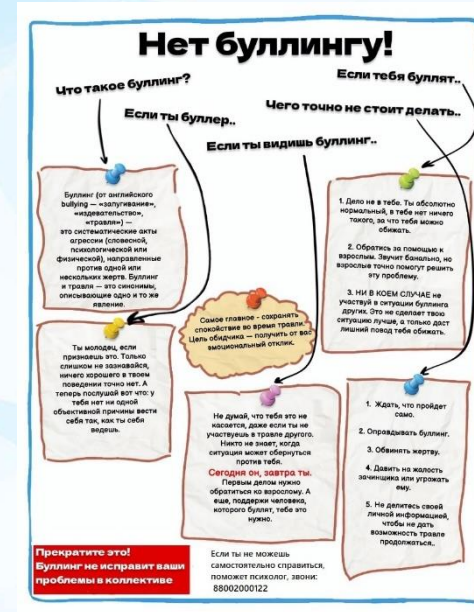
Нет буллингу!

Что такое буллинг?

Если тебя буллят..

Если ты буллер..

Чего точно не стоит делать..

Если ты видишь буллинг..

Буллинг (от английского bullying — «запугивание», «издевательство», «травля») — это систематические акты агрессии (словесной, психологической или физической), направленные против одной или нескольких жертв. Буллинг и травля — это синонимы, описывающие одно и то же явление.

1. Дело не в тебе. Ты абсолютно нормальный, в тебе нет ничего такого, за что тебя можно обижать.

2. Обратись за помощью к взрослым. Звучит банально, но взрослые точно помогут решить эту проблему.

3. НИ В КОЕМ СЛУЧАЕ не участвуй в ситуации буллинга других. Это не сделает твою ситуацию лучше, а только даст лишний повод тебя обижать.

Самое главное - сохранять спокойствие во время травли. Цель обидчика — получить от вас эмоциональный отклик.

Ты молодец, если признаешь это. Только слишком не зазнавайся, ничего хорошего в твоем поведении точно нет. А теперь послушай вот что: у тебя нет ни одной объективной причины вести себя так, как ты себя ведешь.

Не думай, что тебя это не касается, даже если ты не участвуешь в травле другого. Никто не знает, когда ситуация может обернуться против тебя.
Сегодня он, завтра ты.
Первым делом нужно обратиться ко взрослому. А еще, поддержи человека, которого буллят, тебе это нужно.

1. Ждать, что пройдет само.

2. Оправдывать буллинг.

3. Обвинять жертву.

4. Давить на жалость зачинщика или угрожать ему.

5. Не делитесь своей личной информацией, чтобы не дать возможность травле продолжаться..

Прекратите это!
Буллинг не исправит ваши проблемы в коллективе

Если ты не можешь самостоятельно справиться, поможет психолог, звони: 88002000122